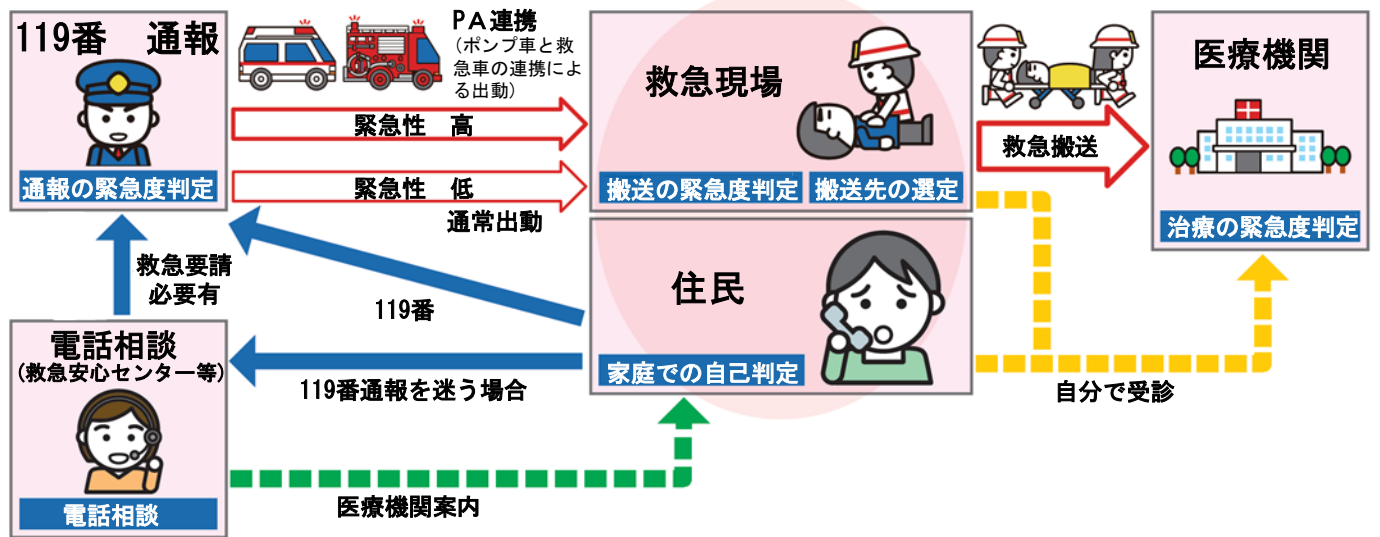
119番　通報

通報の緊急度判定

PA連携
（ポンプ車と救急車の連携による出動）

緊急性　高

緊急性　低

通常出動

救急現場

搬送の緊急度判定

搬送先の選定

救急搬送

医療機関

治療の緊急度判定

救急要請
必要有

119番

住民

家庭での自己判定

電話相談
（救急安心センター等）

119番通報を迷う場合

自分で受診

電話相談

医療機関案内